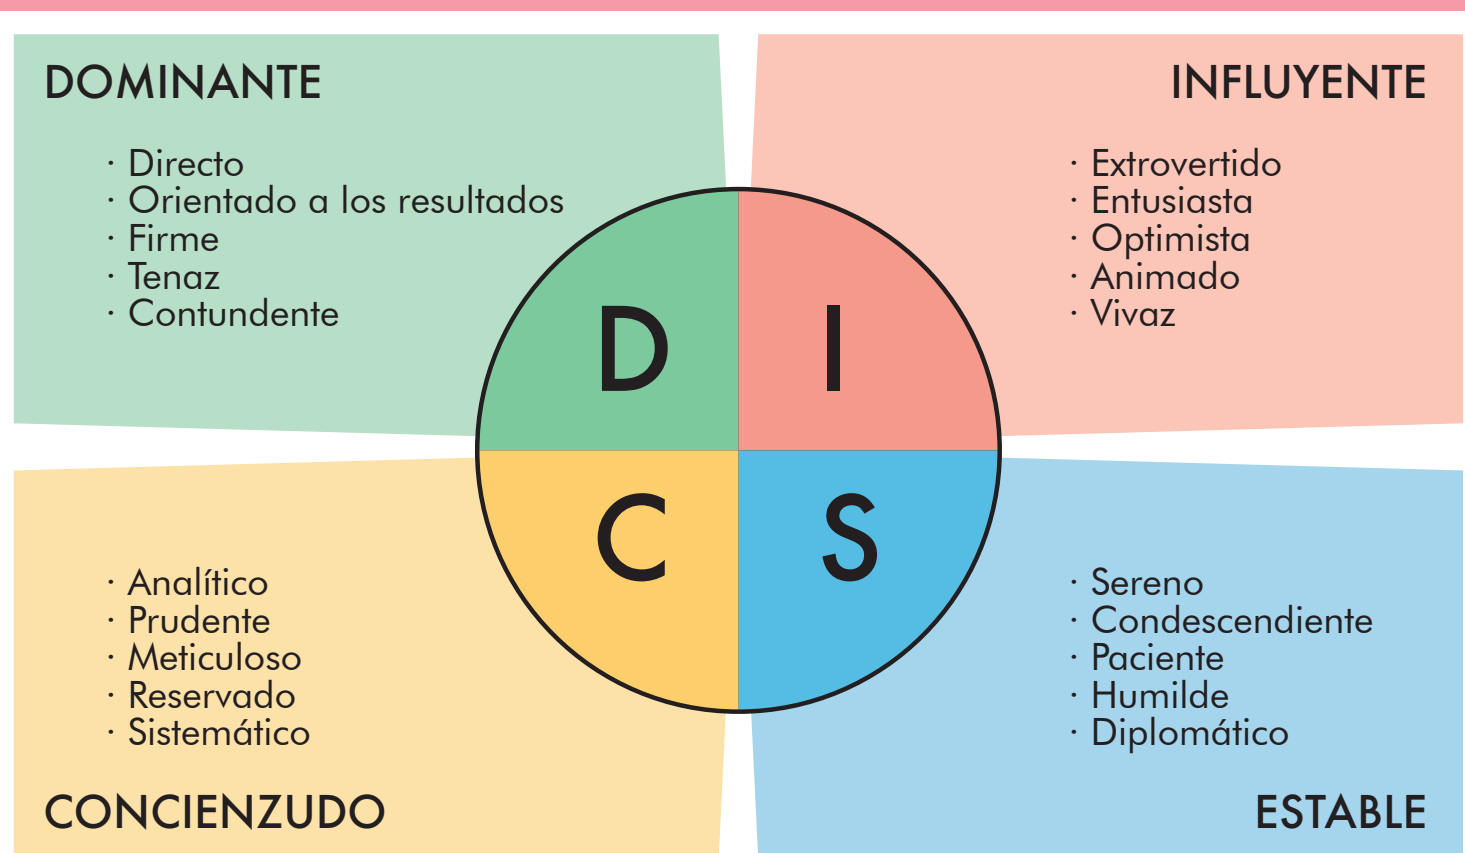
DOMINANTE

· Directo
· Orientado a los resultados
· Firme
· Tenaz
· Contundente

INFLUYENTE

· Extrovertido
· Entusiasta
· Optimista
· Animado
· Vivaz

D I
C S

· Analítico
· Prudente
· Meticuloso
· Reservado
· Sistemático

CONCIENZUDO

· Sereno
· Condescendiente
· Paciente
· Humilde
· Diplomático

ESTABLE